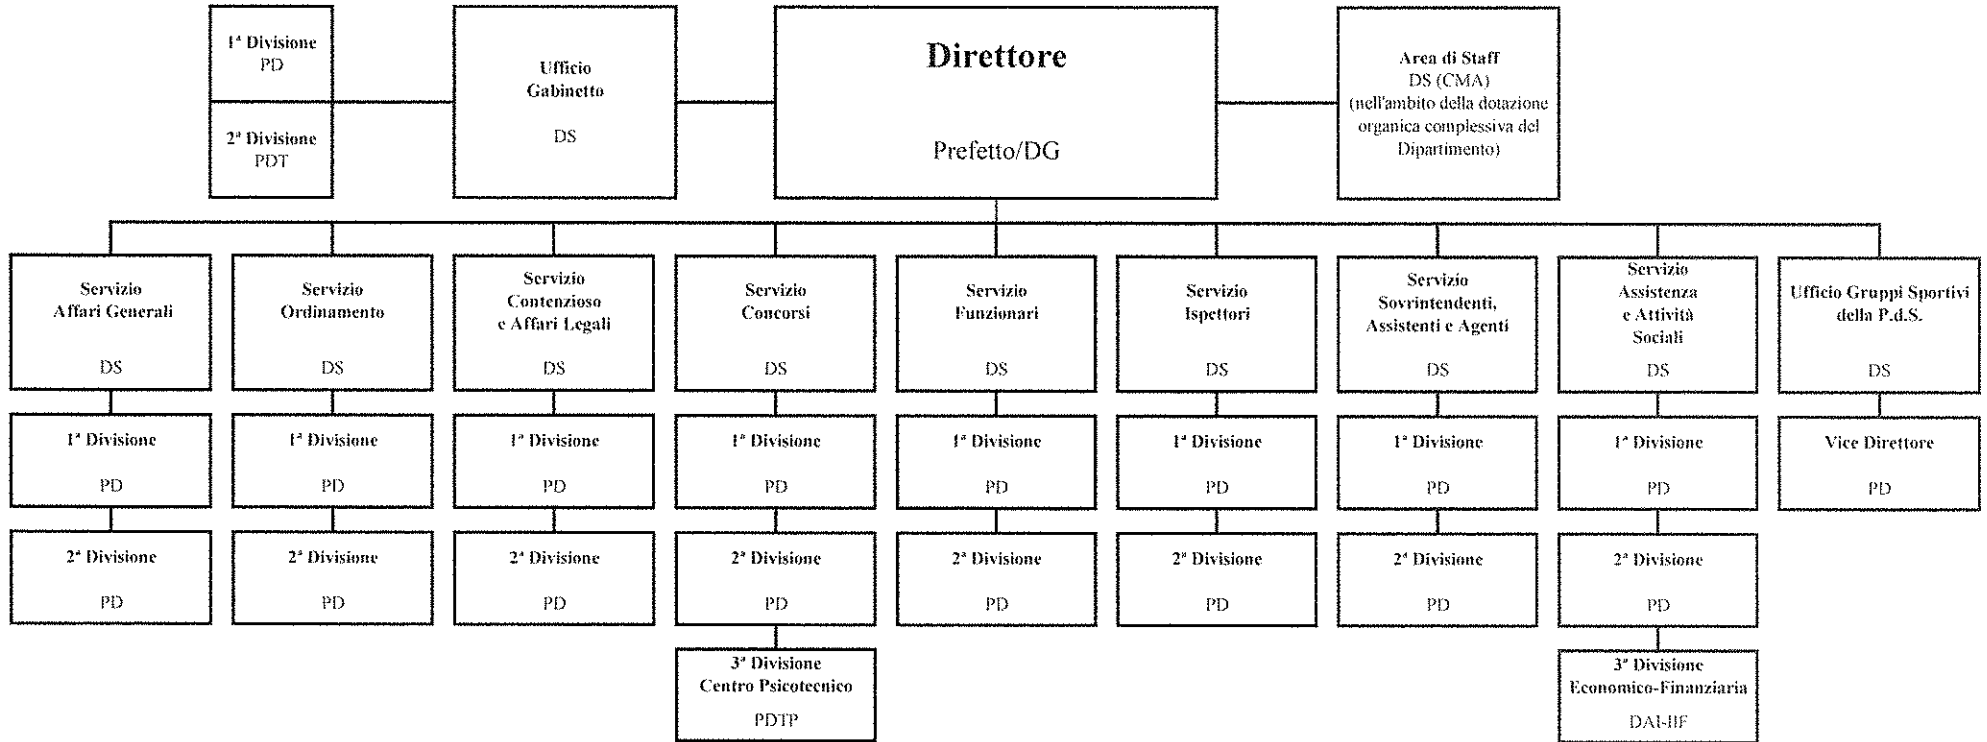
1ª Divisione
PD

2ª Divisione
PDT

Ufficio Gabinetto

DS

Direttore

Prefetto/DG

Area di Staff
DS (CMA)
(nell'ambito della dotazione organica complessiva del Dipartimento)

Servizio Affari Generali

DS

1ª Divisione

PD

2ª Divisione

PD

Servizio Ordinamento

DS

1ª Divisione

PD

2ª Divisione

PD

Servizio Contenzioso e Affari Legali

DS

1ª Divisione

PD

2ª Divisione

PD

Servizio Concorsi

DS

1ª Divisione

PD

2ª Divisione

PD

3ª Divisione Centro Psicotecnico

PDTP

Servizio Funzionari

DS

1ª Divisione

PD

2ª Divisione

PD

Servizio Ispettori

DS

1ª Divisione

PD

2ª Divisione

PD

Servizio Sovrintendenti, Assistenti e Agenti

DS

1ª Divisione

PD

2ª Divisione

PD

Servizio Assistenza e Attività Sociali

DS

1ª Divisione

PD

2ª Divisione

PD

3ª Divisione Economico-Finanziaria

DAI-IIF

Ufficio Gruppi Sportivi della P.d.S.

DS

Vice Direttore

PD